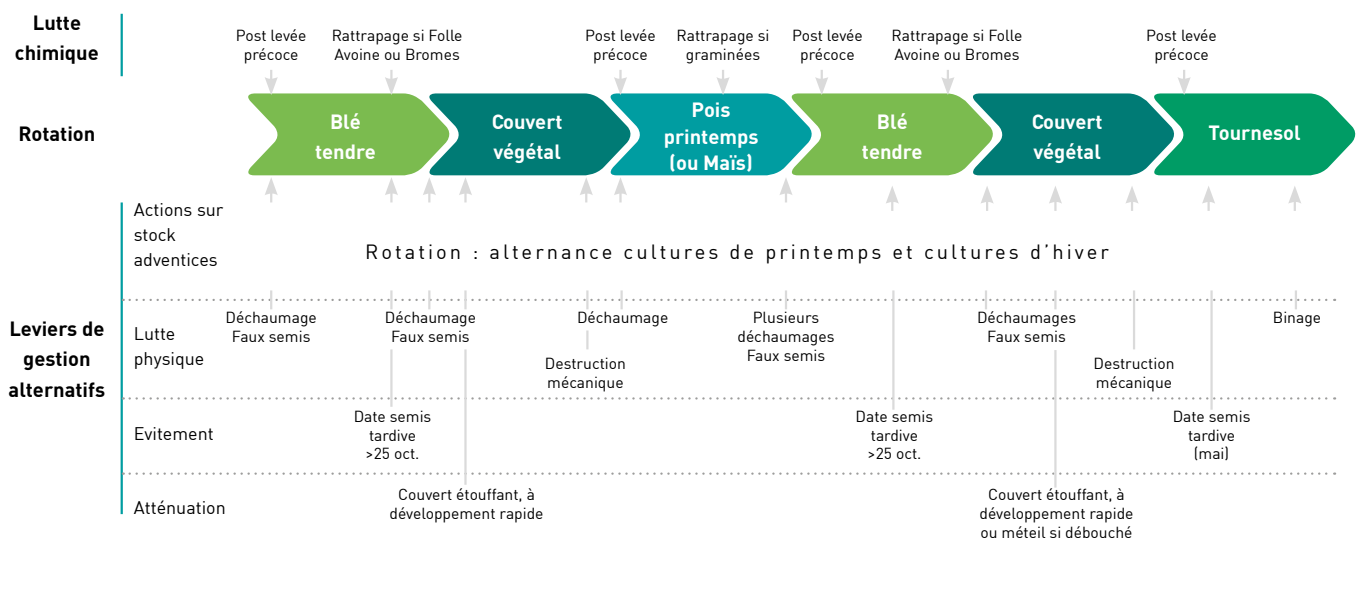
Lutte chimique

Post levée précoce

Rattrapage si Folle Avoine ou Bromes

Post levée précoce

Rattrapage si graminées

Post levée précoce

Rattrapage si Folle Avoine ou Bromes

Post levée précoce

Rotation

Blé tendre

Couvert végétal

Pois printemps (ou Maïs)

Blé tendre

Couvert végétal

Tournesol

Leviers de gestion alternatifs

Actions sur stock adventices

Rotation : alternance cultures de printemps et cultures d'hiver

Lutte physique

Déchaumage Faux semis

Déchaumage Faux semis

Déchaumage

Destruction mécanique

Plusieurs déchaumages Faux semis

Déchaumages Faux semis

Destruction mécanique

Binage

Evitement

Date semis tardive >25 oct.

Date semis tardive >25 oct.

Date semis tardive (mai)

Atténuation

Couvert étouffant, à développement rapide

Couvert étouffant, à développement rapide ou méteil si débouché